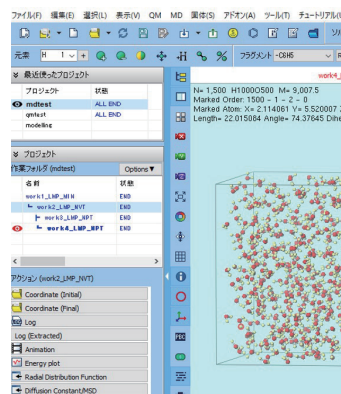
ファイル(F) 編集(E) 選択(L) 表示(V) QM MD 固体(S) アドオン(A) ツール(T) チュートリアル(

元素 H 1 + フラグメント -C6H5

最近使ったプロジェクト
| プロジェクト | 状態 |
|---|---|
| mdtest | ALL END |
| qmtest | ALL END |
| modeling | |

プロジェクト
作業フォルダ (mdtest) Options▼
| 名前 | 状態 |
|---|---|
| work1_LMP_MIN | END |
| work2_LMP_NVT | END |
| work3_LMP_NPT | END |
| work4_LMP_NPT | END |

アクション (work2_LMP_NVT)
Coordinate (Initial)
Coordinate (Final)
Log
Log (Extracted)
Animation
Energy plot
Radial Distribution Function
Diffusion Constant/MSD

work4_

N= 1,500 H1000O500 M= 9,007.5
Marked Order: 1500 - 1 - 2 - 0
Marked Atom: X= 2.114061 Y= 5.520007
Length= 22.015084 Angle= 74.37645 Dihe